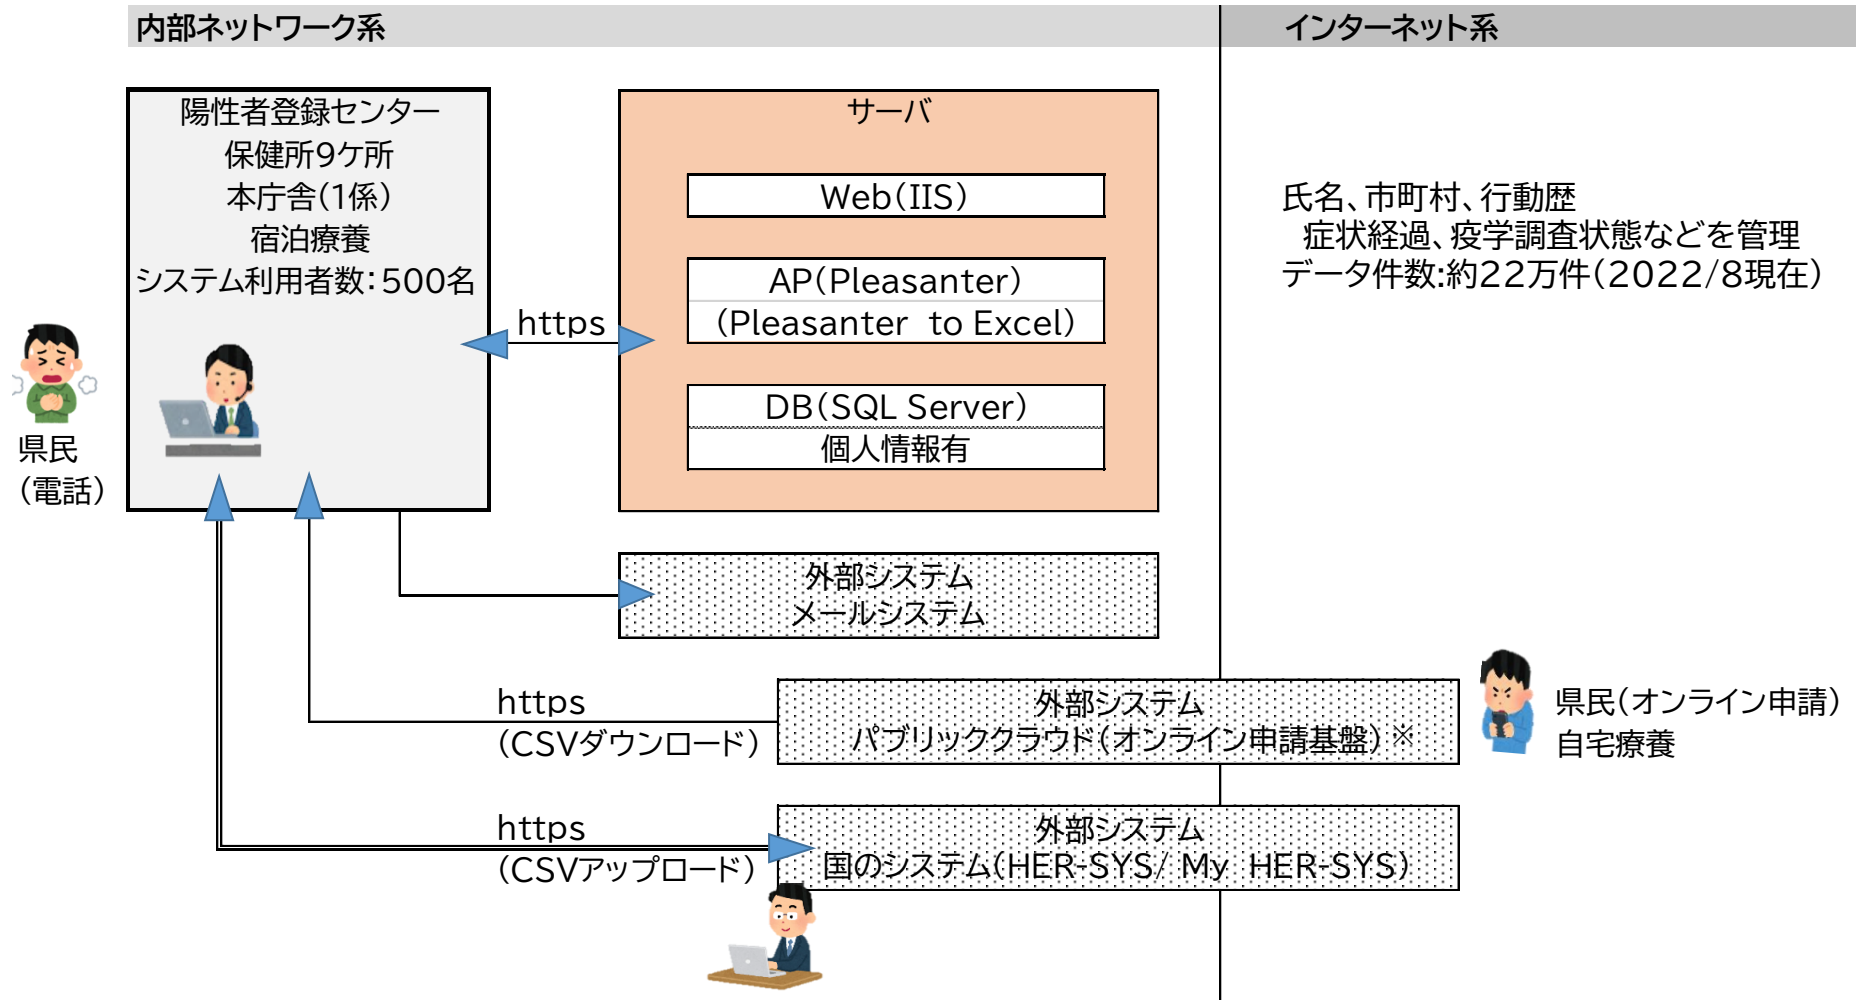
内部ネットワーク系

インターネット系

陽性者登録センター
保健所9ケ所
本庁舎(1係)
宿泊療養
システム利用者数:500名

サーバ

Web(IIS)

AP(Pleasanter)
(Pleasanter to Excel)

DB(SQL Server)
個人情報有

https

氏名、市町村、行動歴
症状経過、疫学調査状態などを管理
データ件数:約22万件(2022/8現在)

県民
(電話)

外部システム
メールシステム

https
(CSVダウンロード)

外部システム
パブリッククラウド(オンライン申請基盤)※

県民(オンライン申請)
自宅療養

https
(CSVアップロード)

外部システム
国のシステム(HER-SYS/ My HER-SYS)